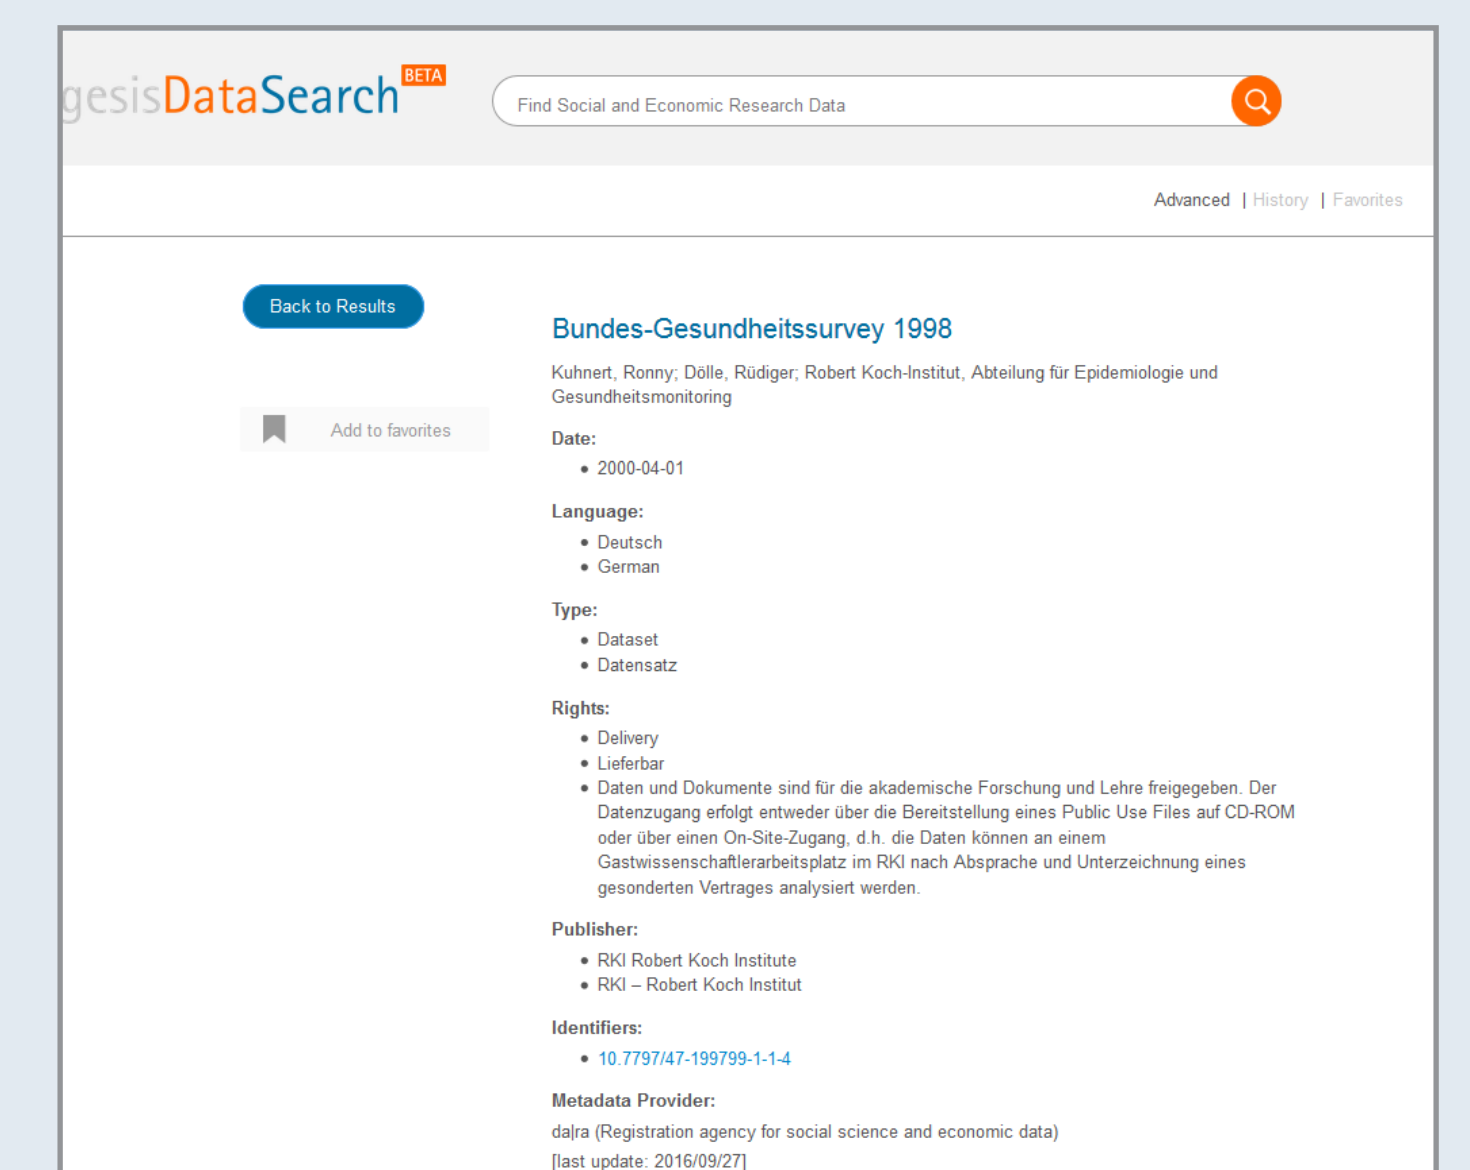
gesisDataSearch BETA

Find Social and Economic Research Data

Advanced | History | Favorites

Back to Results

Add to favorites

Bundes-Gesundheitssurvey 1998

Kuhnert, Ronny; Dölle, Rüdiger; Robert Koch-Institut, Abteilung für Epidemiologie und Gesundheitsmonitoring

Date:
- 2000-04-01

Language:
- Deutsch
- German

Type:
- Dataset
- Datensatz

Rights:
- Delivery
- Lieferbar
- Daten und Dokumente sind für die akademische Forschung und Lehre freigegeben. Der Datenzugang erfolgt entweder über die Bereitstellung eines Public Use Files auf CD-ROM oder über einen On-Site-Zugang, d.h. die Daten können an einem Gastwissenschaftlerarbeitsplatz im RKI nach Absprache und Unterzeichnung eines gesonderten Vertrages analysiert werden.

Publisher:
- RKI Robert Koch Institute
- RKI – Robert Koch Institut

Identifiers:
- 10.7797/47-199799-1-1-4

Metadata Provider:

da|ra (Registration agency for social science and economic data)

[last update: 2016/09/27]